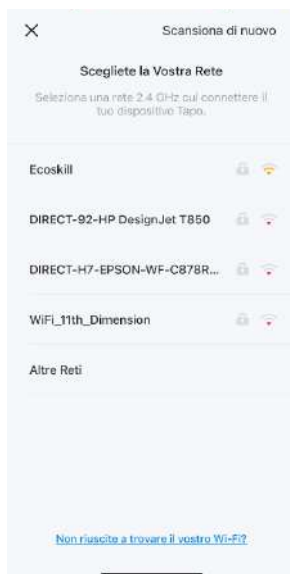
×

Scansiona di nuovo

Scegliete la Vostra Rete

Seleziona una rete 2.4 GHz cui connettere il tuo dispositivo Tapo.

Ecoskill

DIRECT-92-HP DesignJet T850

DIRECT-H7-EPSON-WF-C878R...

WiFi_11th_Dimension

Altre Reti

Non riuscite a trovare il vostro Wi-Fi?